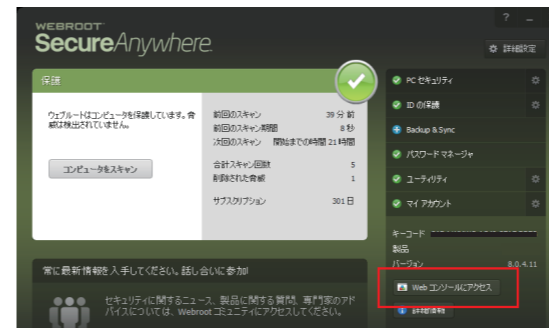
WEBROOT
SecureAnywhere.

? –

詳細設定

保護

ウェブルートはコンピュータを保護しています。脅威は検出されていません。

コンピュータをスキャン

前回のスキャン 39 分 前
前回のスキャン期間 8 秒
次回のスキャン 開始までの時間 21 時間

合計スキャン回数 5
削除された脅威 1

サブスクリプション 301 日

PC セキュリティ
ID の保護
Backup & Sync
パスワード マネージャ
ユーティリティ
マイ アカウント

キーコード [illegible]
製品
バージョン 8.0.4.11

Web コンソールにアクセス

詳細情報

常に最新情報を入手してください。話し合いに参加

セキュリティに関するニュース、製品に関する質問、専門家のアドバイスについては、Webroot コミュニティにアクセスしてください。